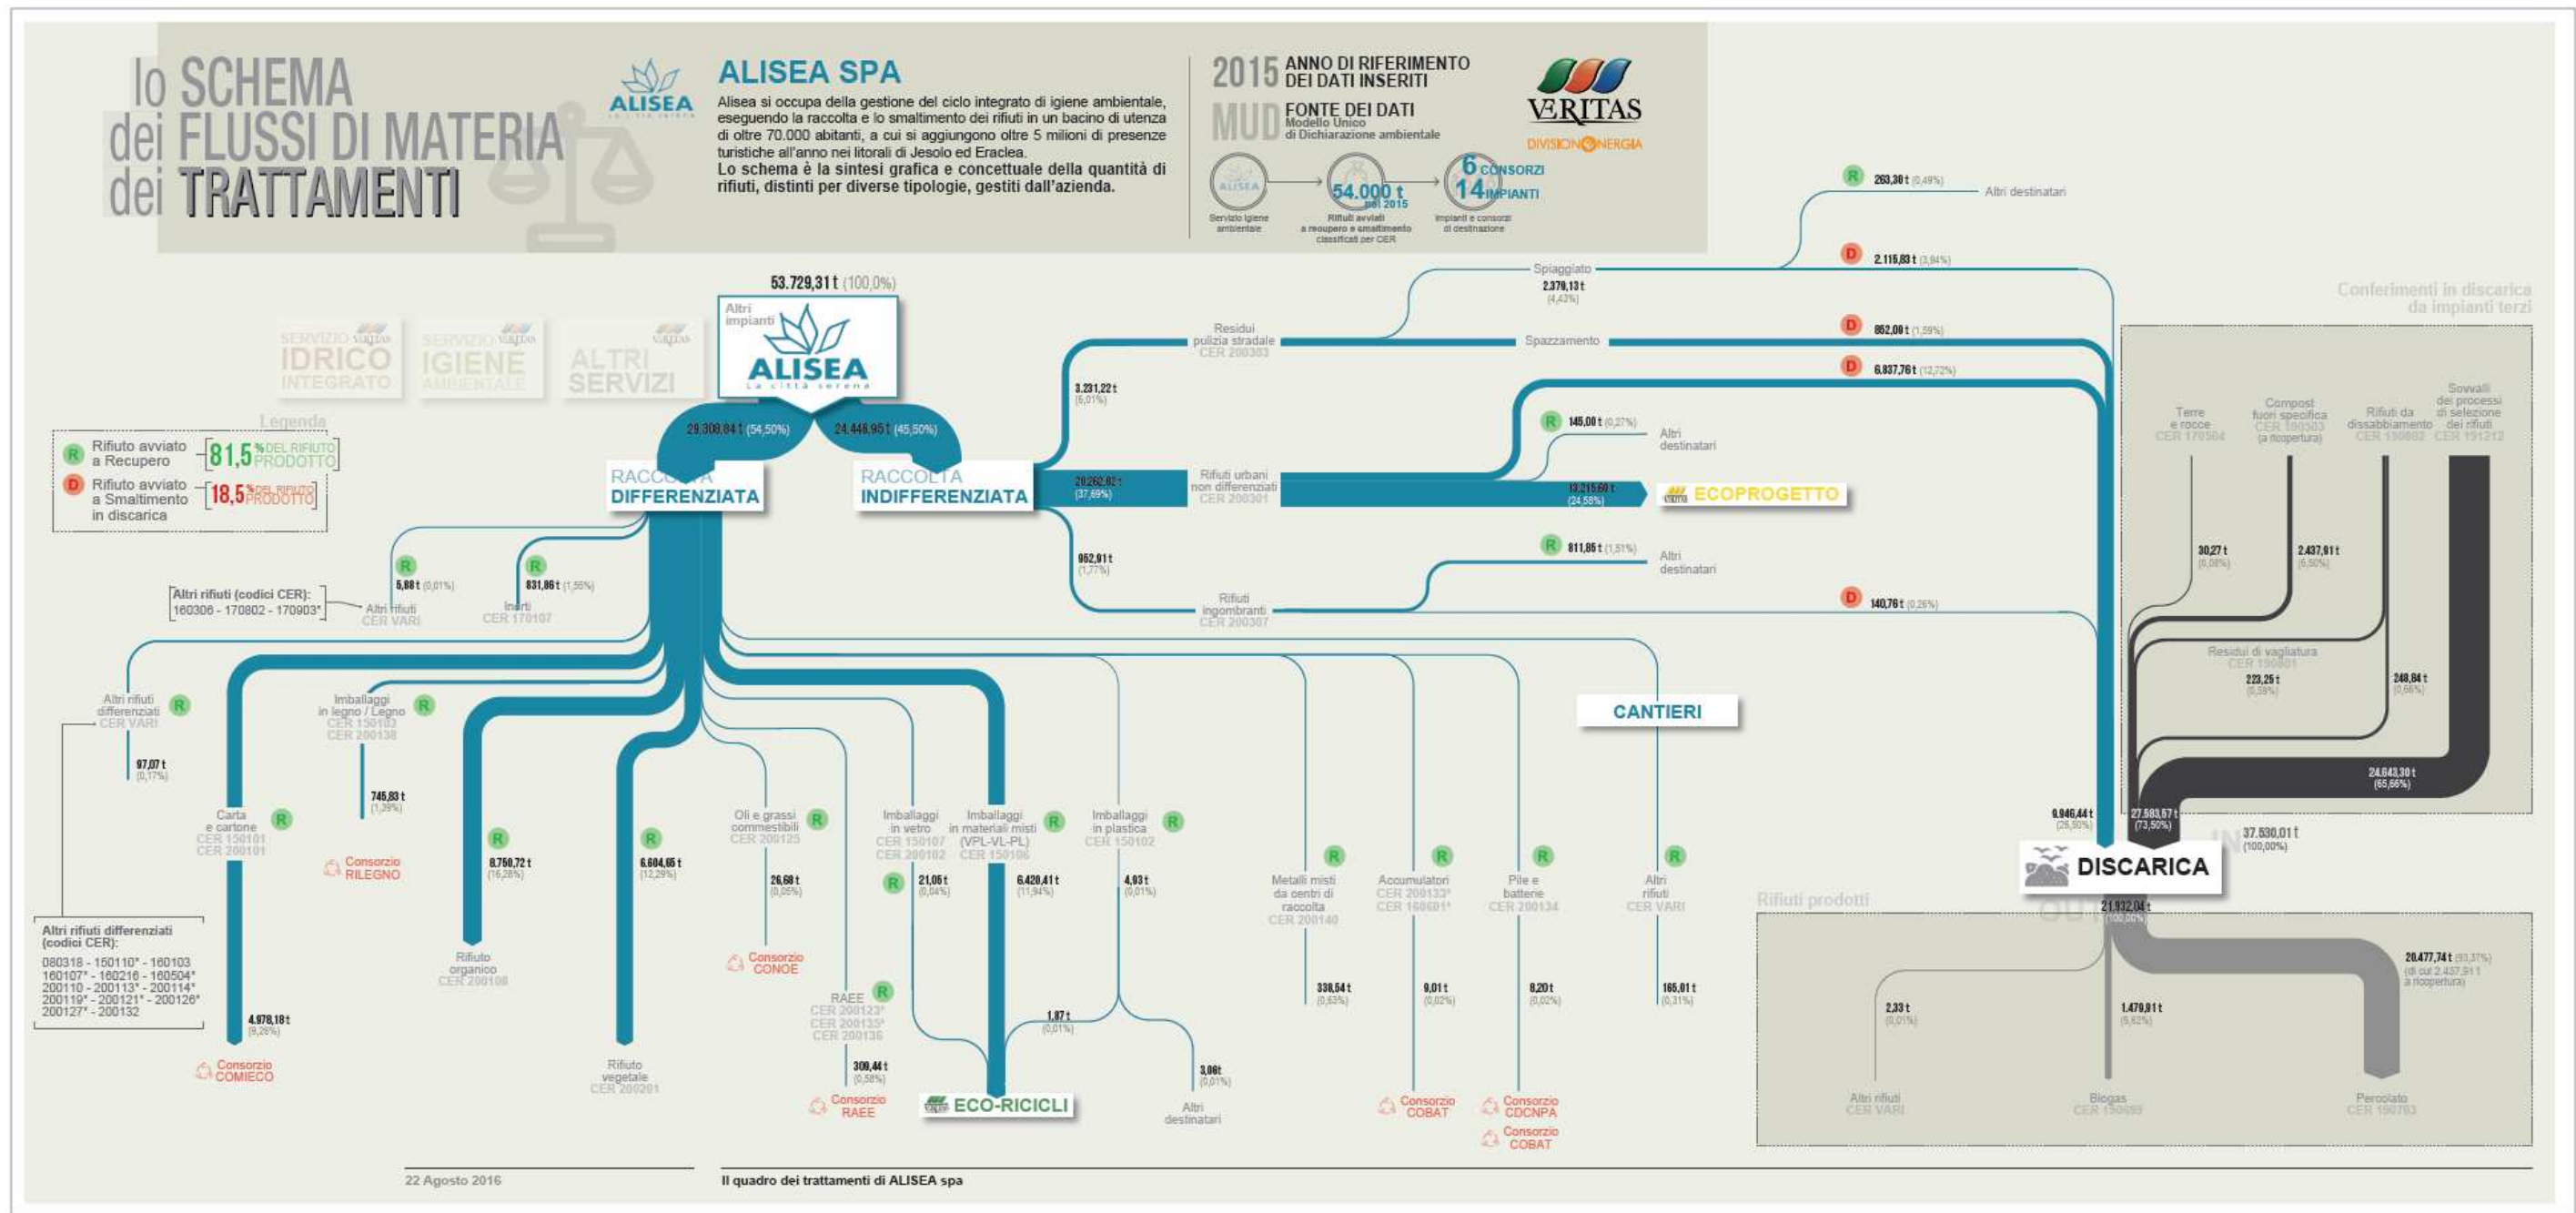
lo SCHEMA
dei FLUSSI DI MATERIA
dei TRATTAMENTI

ALISEA

ALISEA SPA
Alisea si occupa della gestione del ciclo integrato di igiene ambientale, eseguendo la raccolta e lo smaltimento dei rifiuti in un bacino di utenza di oltre 70.000 abitanti, a cui si aggiungono oltre 5 milioni di presenze turistiche all'anno nei litorali di Jesolo ed Eraclea.
Lo schema è la sintesi grafica e concettuale della quantità di rifiuti, distinti per diverse tipologie, gestiti dall'azienda.

2015 ANNO DI RIFERIMENTO DEI DATI INSERITI
MUD FONTE DEI DATI Modello Unico di Dichiarazione ambientale

VERITAS DIVISIONE ENERGIA

Servizio igiene ambientale
54.000 t nel 2015 Rifiuti avviati a recupero e smaltimento classificati per CER
6 CONSORZI 14 IMPIANTI Impianti e consorzi di destinazione

SERVIZIO IDRICO INTEGRATO
SERVIZIO IGIENE AMBIENTALE
ALTRI SERVIZI

53.729,31 t (100,0%)
Altri impianti
ALISEA La città serena

Legenda
R Rifiuto avviato a Recupero 81,5 % DEL RIFIUTO PRODOTTO
D Rifiuto avviato a Smaltimento in discarica 18,5 % DEL RIFIUTO PRODOTTO

29.308,84 t (54,50%)
24.448,95 t (45,50%)
RACCOLTA DIFFERENZIATA
RACCOLTA INDIFFERENZIATA

3.231,22 t (6,01%)
Residui pulizia stradale CER 200303
Spiaggiato 2.379,13 t (4,43%)
Spazzamento
R 263,30 t (0,49%) Altri destinatari
D 2.115,83 t (3,94%)
D 852,09 t (1,59%)
D 6.837,76 t (12,72%)
20.262,82 t (37,69%)
Rifiuti urbani non differenziati CER 200301
R 145,00 t (0,27%) Altri destinatari
13.215,60 t (24,58%)
ECOPROGETTO
952,91 t (1,77%)
Rifiuti ingombranti CER 200307
R 811,85 t (1,51%) Altri destinatari
D 140,76 t (0,26%)

Altri rifiuti (codici CER): 160306 - 170802 - 170903*
R 5,88 t (0,01%) Altri rifiuti CER VARI
R 831,86 t (1,55%) Inerti CER 170107

Altri rifiuti differenziati CER VARI R
97,07 t (0,17%)
Altri rifiuti differenziati (codici CER):
080318 - 150110* - 160103
160107* - 160216 - 160504*
200110 - 200113* - 200114*
200119* - 200121* - 200126*
200127* - 200132

Carta e cartone CER 150101 CER 200101 R
4.978,18 t (9,26%)
Consorzio COMIECO

Imballaggi in legno / Legno CER 150103 CER 200138 R
745,83 t (1,39%)
Consorzio RILEGNO

R 8.750,72 t (16,28%)
Rifiuto organico CER 200108

R 6.604,65 t (12,29%)
Rifiuto vegetale CER 200201

Oli e grassi commestibili CER 200125 R
26,60 t (0,05%)
Consorzio CONOE

RAEE CER 200123* CER 200135* CER 200136 R
309,44 t (0,58%)
Consorzio RAEE

Imballaggi in vetro CER 150107 CER 200102
R 21,05 t (0,04%)
Imballaggi in materiali misti (VPL-VL-PL) CER 150106 R
6.420,41 t (11,94%)
1,87 t (0,01%)
ECO-RICICLI

Imballaggi in plastica CER 150102 R
4,93 t (0,01%)
3,06 t (0,01%)
Altri destinatari

Metalli misti da centri di raccolta CER 200140 R
338,54 t (0,63%)

Accumulatori CER 200133* CER 160601* R
9,01 t (0,02%)
Consorzio COBAT

Pile e batterie CER 200134 R
8,20 t (0,02%)
Consorzio CDCNPA
Consorzio COBAT

CANTIERI
Altri rifiuti CER VARI R
165,01 t (0,31%)

Conferimenti in discarica da impianti terzi
Terre e rocce CER 170504
30,27 t (0,08%)
Compost fuori specifica CER 190503 (a ricopertura)
2.437,91 t (6,50%)
Rifiuti da dissabbiamento CER 190802
248,84 t (0,66%)
Sovvalli dei processi di selezione dei rifiuti CER 191212
24.643,30 t (65,56%)
Residui di vagliatura CER 190801
223,25 t (0,59%)

9.946,44 t (26,50%)
27.583,57 t (73,50%)
IN 37.530,01 t (100,00%)
DISCARICA
OUT 21.932,04 t (100,00%)

Rifiuti prodotti
2,33 t (0,01%)
Altri rifiuti CER VARI
1.479,91 t (6,62%)
Biogas CER 190699
20.477,74 t (93,37%) (di cui 2.437,91 t a ricopertura)
Percolato CER 190703

22 Agosto 2016
Il quadro dei trattamenti di ALISEA spa